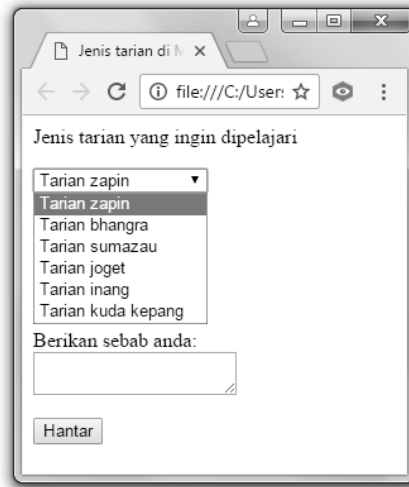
Jenis tarian di M

file:///C:/User:

Jenis tarian yang ingin dipelajari

Tarian zapin

Tarian zapin
Tarian bhangra
Tarian sumazau
Tarian joget
Tarian inang
Tarian kuda kepang

Berikan sebab anda:

Hantar